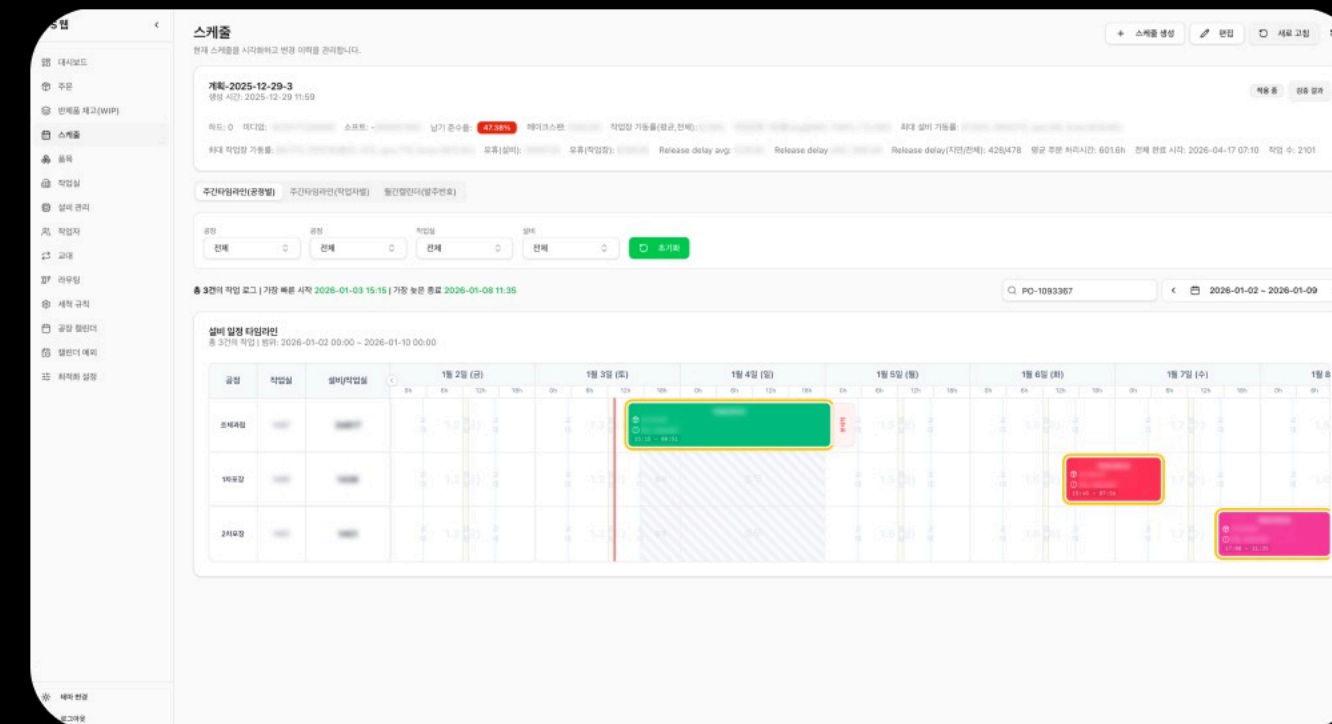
S 웹

대시보드
주문
반제품 재고(WIP)
스케줄
품목
작업실
설비 관리
작업자
교대
라우팅
세척 규칙
공장 캘린더
캘린더 예외
최적화 설정

테마 변경
로그아웃

스케줄
현재 스케줄을 시각화하고 변경 이력을 관리합니다.

+ 스케줄 생성
편집
새로 고침

계획-2025-12-29-3
생성 시간: 2025-12-29 11:59

적용 중
검증 결과

하드: 0 미디엄: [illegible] 소프트: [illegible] 납기 준수율: 47.38% 메이크스팬: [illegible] 작업장 가동률(평균,전체): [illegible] 최대 설비 가동률: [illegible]

최대 작업장 가동률: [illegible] 유휴(설비): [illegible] 유휴(작업장): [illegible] Release delay avg: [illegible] Release delay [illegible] Release delay(지연/전체): 428/478 평균 주문 처리시간: 601.6h 전체 완료 시각: 2026-04-17 07:10 작업 수: 2101

주간타임라인(공정별) 주간타임라인(작업자별) 월간캘린더(발주번호)

공정 전체
공정 전체
작업실 전체
설비 전체
초기화

총 3건의 작업 로그 | 가장 빠른 시작 2026-01-03 15:15 | 가장 늦은 종료 2026-01-08 11:35

PO-1093367

2026-01-02 ~ 2026-01-09

설비 일정 타임라인
총 3건의 작업 | 범위: 2026-01-02 00:00 ~ 2026-01-10 00:00

| 공정 | 작업실 | 설비/작업실 | 1월 2일 (금) | 1월 3일 (토) | 1월 4일 (일) | 1월 5일 (월) | 1월 6일 (화) | 1월 7일 (수) | 1월 8 |
|---|---|---|---|---|---|---|---|---|---|
| 소세과정 | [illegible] | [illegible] | | 15:15 ~ 09:33 | | | | | |
| 1차포장 | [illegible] | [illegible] | | | | | 13:45 ~ 07:36 | | |
| 2차포장 | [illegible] | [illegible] | | | | | | 17:00 ~ 11:35 | |